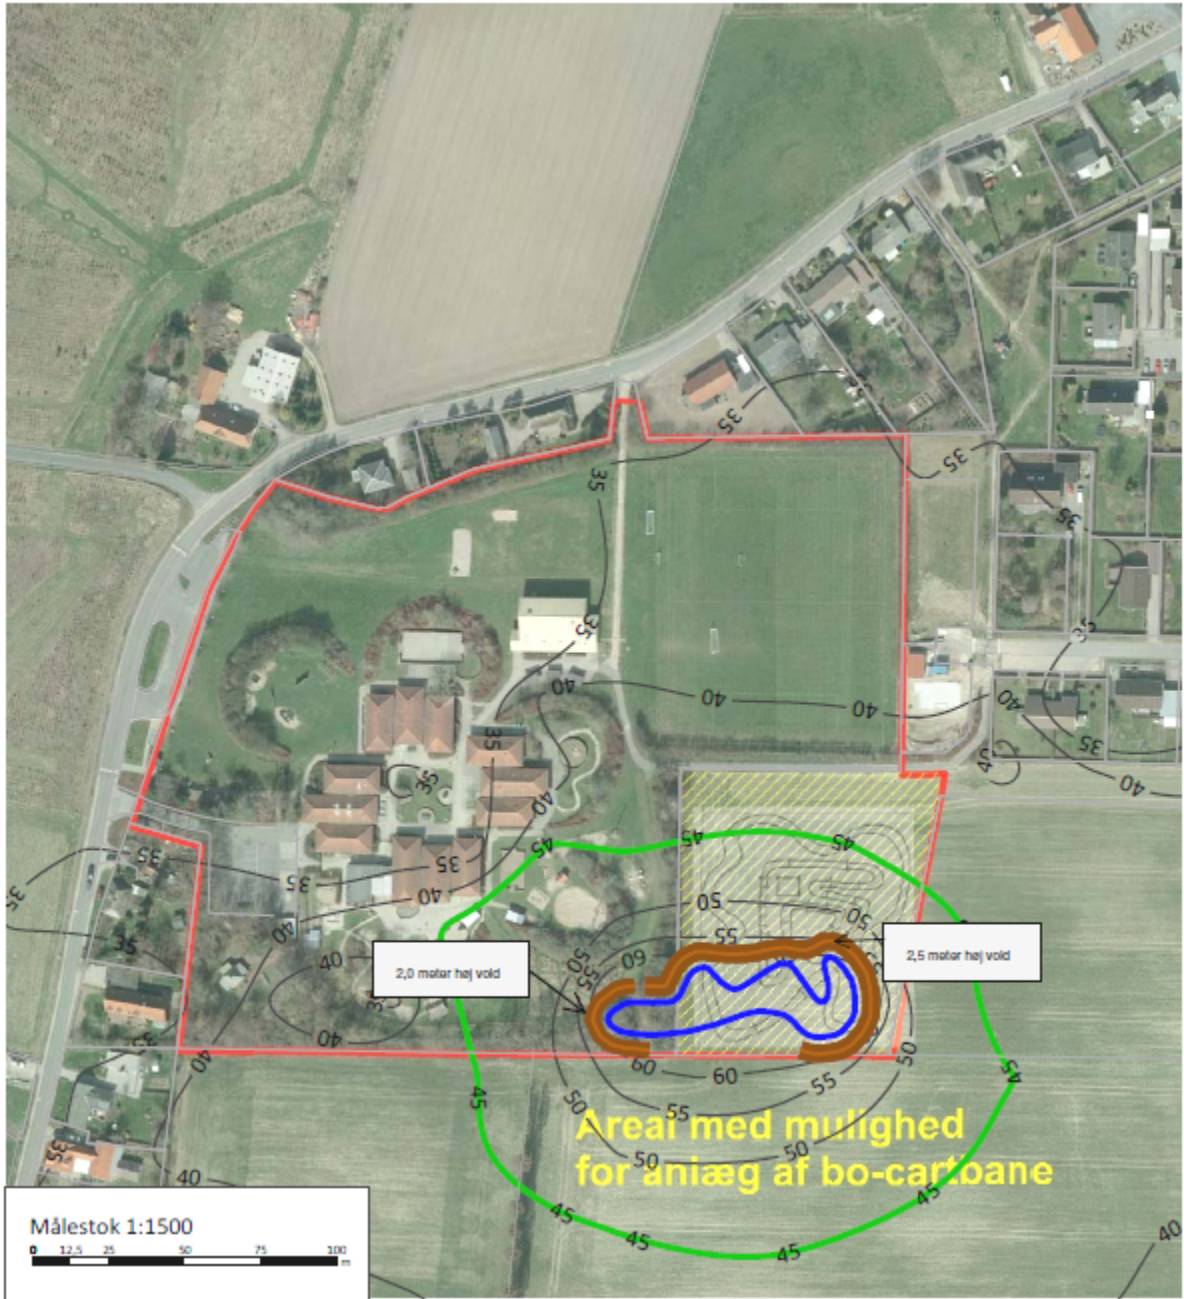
2,0 meter høj vold

2,5 meter høj vold

Areal med mulighed for anlæg af bo-cartbane

Målestok 1:1500

0 12,5 25 50 75 100 m

35 35 35 35 35 35 35 35 35 35 35 35 35 35

40 40 40 40 40 40 40 40 40 40 40 40 40 40 40

45 45 45 45 45 45 45

50 50 50 50 50 50 50

55 55 55 55 55

60 60 60